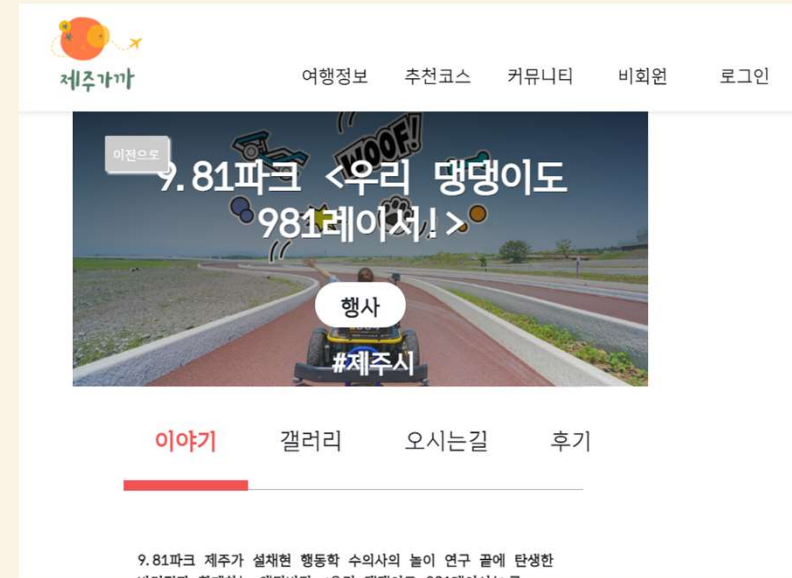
제주가까

여행정보 추천코스 커뮤니티 비회원 로그인

이전으로

9.81파크 <우리 댕댕이도 981레이서!>

WOOF!

행사

#제주시

이야기 갤러리 오시는길 후기

9.81파크 제주가 설채현 행동학 수의사의 놀이 연구 끝에 탄생한 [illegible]